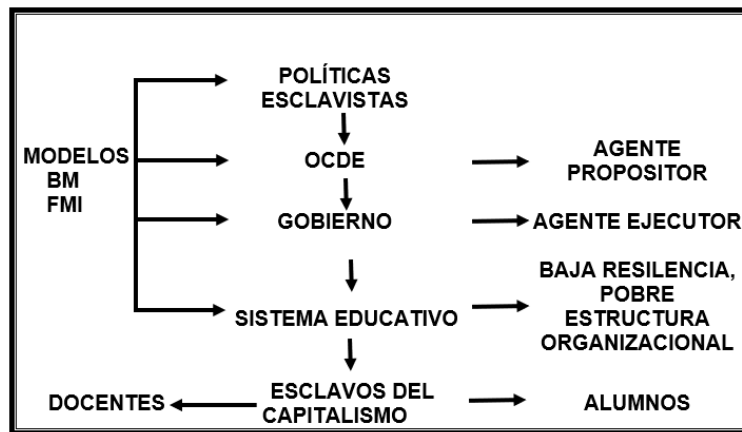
MODELOS
BM
FMI

POLÍTICAS ESCLAVISTAS

OCDE

AGENTE PROPOSITOR

GOBIERNO

AGENTE EJECUTOR

SISTEMA EDUCATIVO

BAJA RESILENCIA, POBRE ESTRUCTURA ORGANIZACIONAL

DOCENTES

ESCLAVOS DEL CAPITALISMO

ALUMNOS